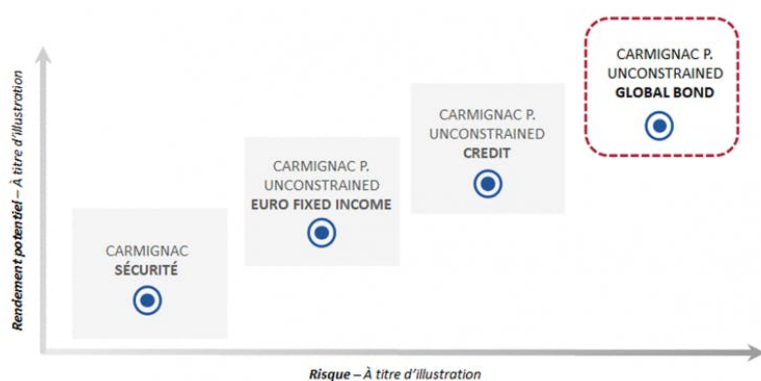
Rendement potentiel – À titre d'illustration

CARMIGNAC SÉCURITÉ

CARMIGNAC P. UNCONSTRAINED EURO FIXED INCOME

CARMIGNAC P. UNCONSTRAINED CREDIT

CARMIGNAC P. UNCONSTRAINED GLOBAL BOND

Risque – À titre d'illustration